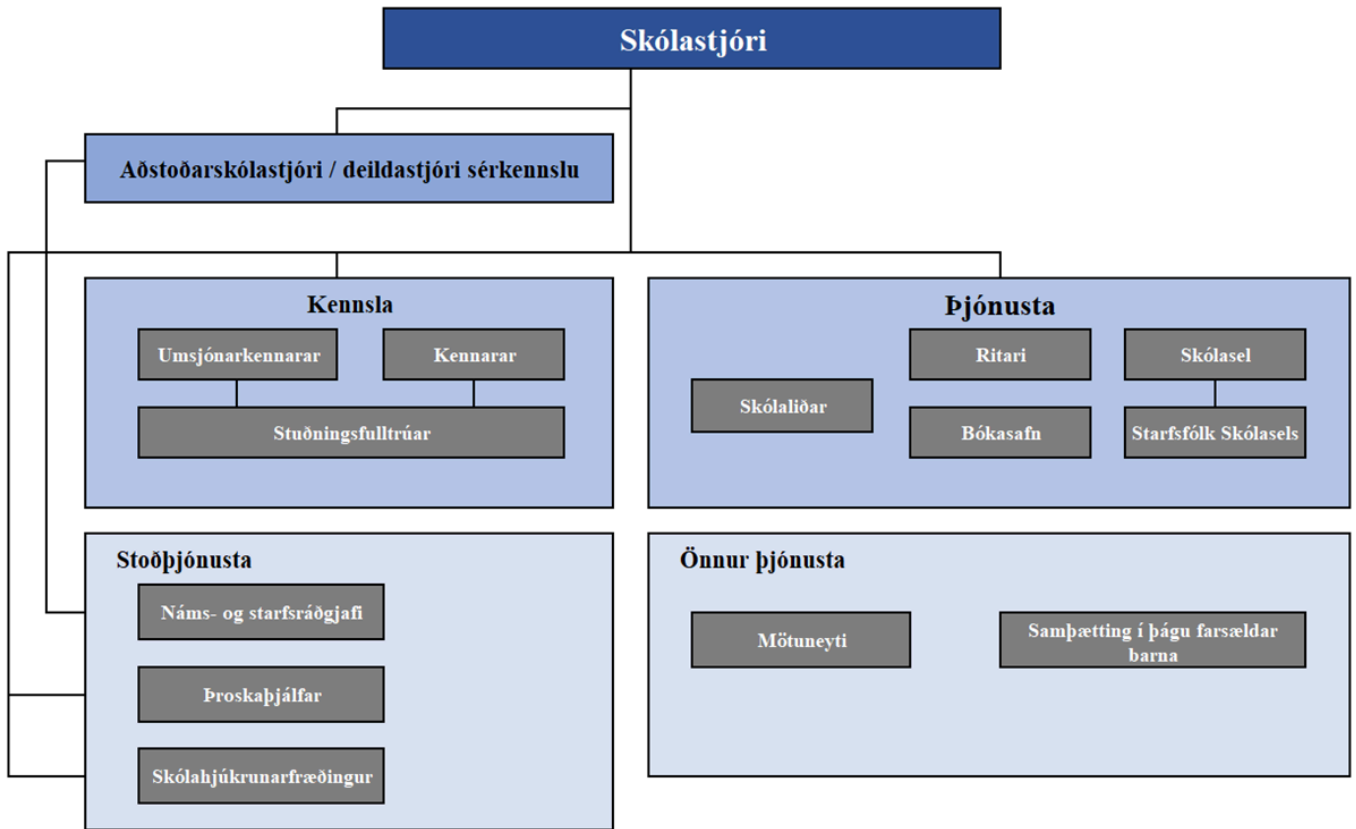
Skólastjóri

Aðstoðarskólastjóri / deildastjóri sérkennslu

Kennsla

Umsjónarkennarar

Kennarar

Stuðningsfulltrúar

Þjónusta

Skólaliðar

Ritari

Bókasafn

Skólasel

Starfsfólk Skólasels

Stoðþjónusta

Náms- og starfsráðgjafi

Þroskaþjálfar

Skólahjúkrunarfræðingur

Önnur þjónusta

Mötuneyti

Samþætting í þágu farsældar barna